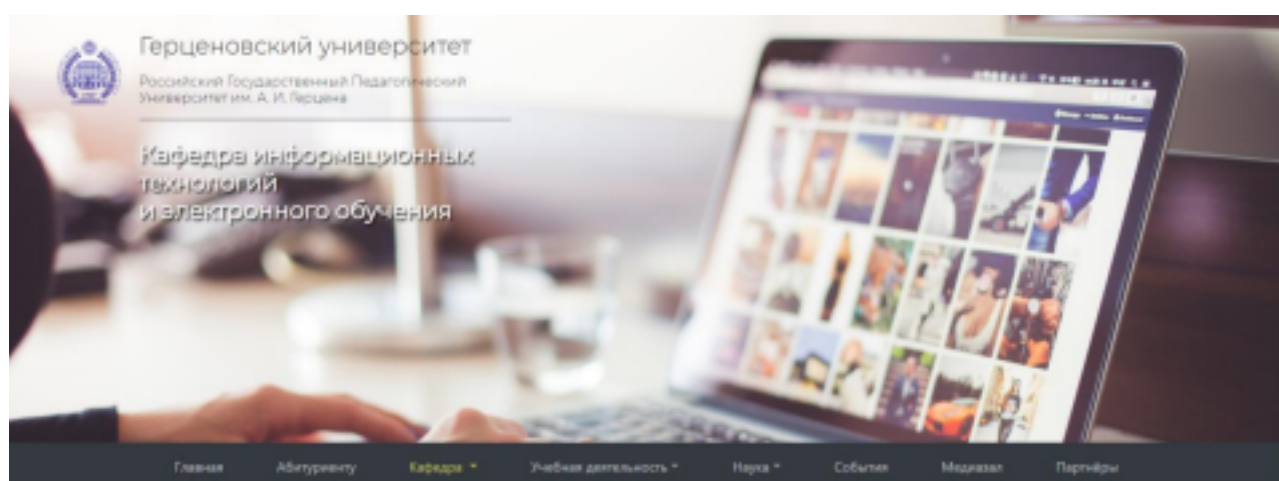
Герценовский университет

Российский Государственный Педагогический Университет им. А. И. Герцена

Кафедра информационных технологий и электронного обучения

Главная Абитуриенту Кафедра Учебная деятельность Наука События Медиазал Партнёры